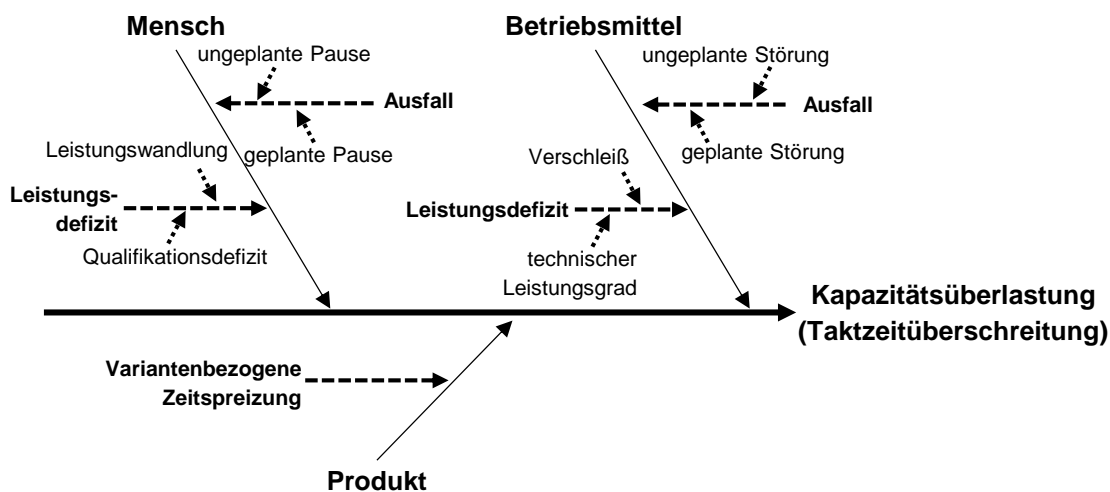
Mensch

ungeplante Pause

Ausfall

geplante Pause

Leistungswandlung

Leistungsdefizit

Qualifikationsdefizit

Betriebsmittel

ungeplante Störung

Ausfall

geplante Störung

Verschleiß

Leistungsdefizit

technischer Leistungsgrad

Kapazitätsüberlastung (Taktzeitüberschreitung)

Variantenbezogene Zeitspreizung

Produkt